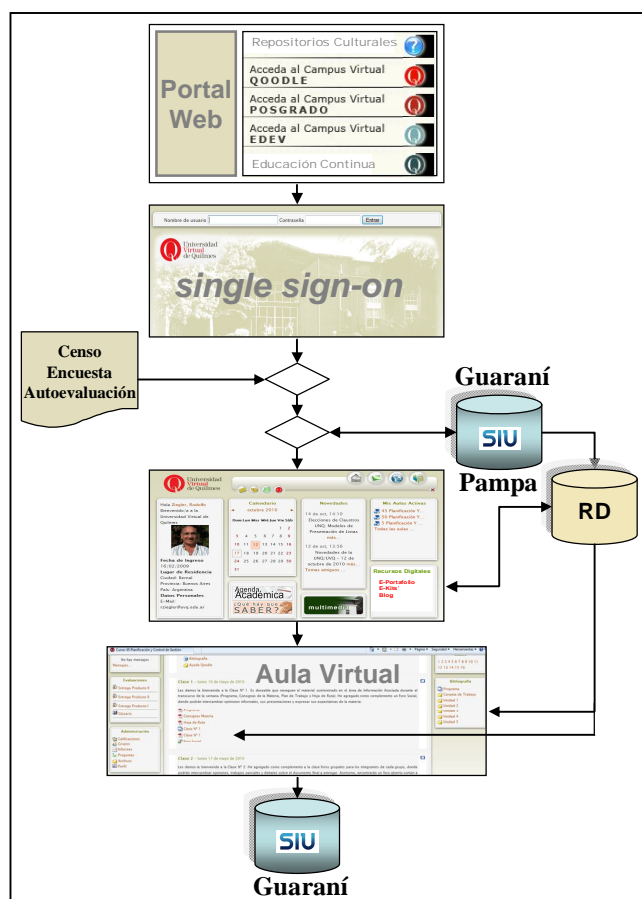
Portal Web

Repositorios Culturales

Acceda al Campus Virtual QOODLE

Acceda al Campus Virtual POSGRADO

Acceda al Campus Virtual EDEV

Educación Continua

Nombre de usuario Contraseña Entrar

Universidad Virtual de Quilmes

single sign-on

Censo
Encuesta
Autoevaluación

Guaraní

SIU

Pampa

RD

Universidad Virtual de Quilmes

Calendario

octubre 2010

Novedades

Mis Aulas Activas

Recursos Digitales

E-Portafolio
E-Kits'
Blog

Agenda Académica

¿Qué hay que SABER?

multimedia

Aula Virtual

SIU

Guaraní